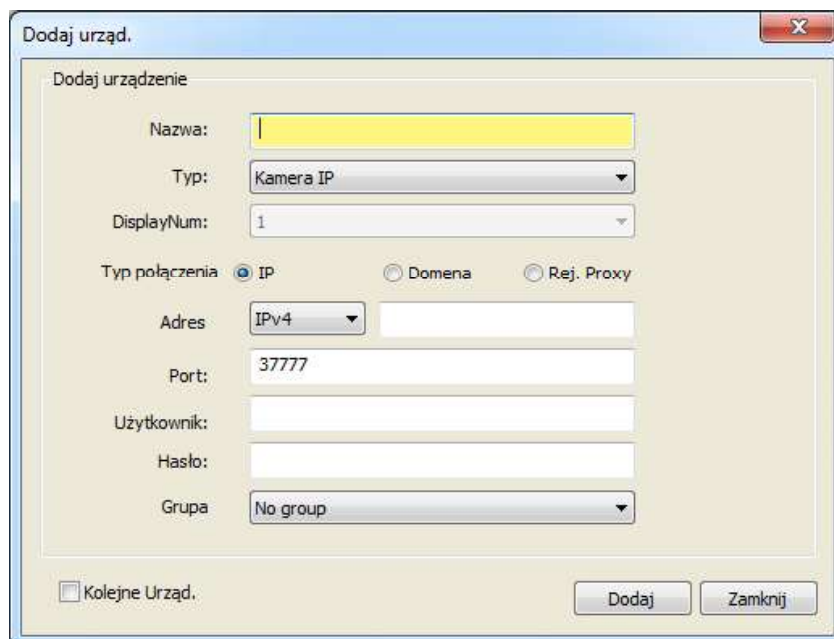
Dodaj urząd.

Dodaj urządzenie

Nazwa:

Typ: Kamera IP

DisplayNum: 1

Typ połączenia IP Domena Rej. Proxy

Adres IPv4

Port: 37777

Użytkownik:

Hasło:

Grupa No group

Kolejne Urząd.

Dodaj

Zamknij